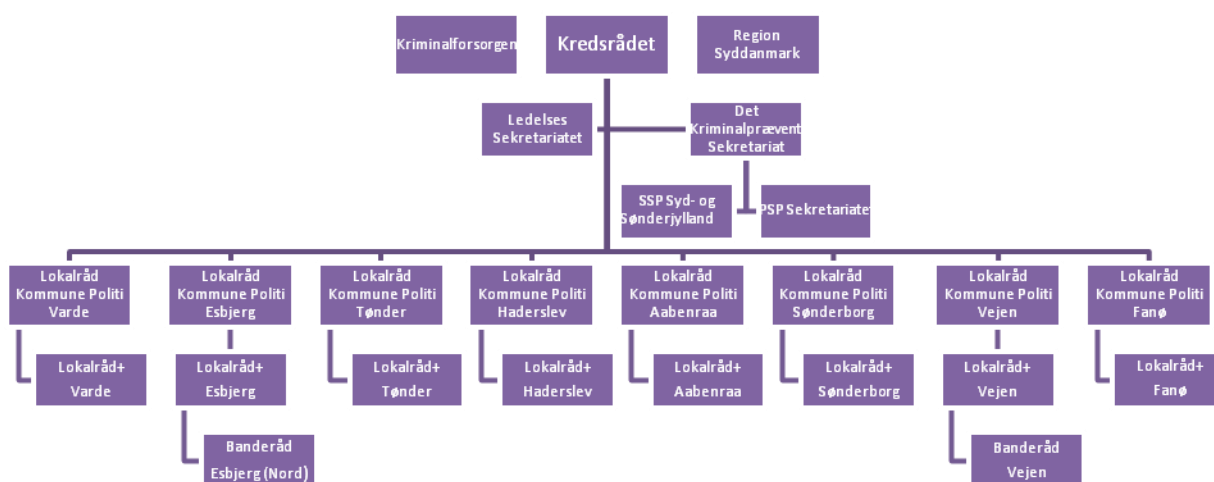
Kriminalforsorgen

Kredsrådet

Region Syddanmark

Ledelses Sekretariatet

Det Kriminalpræventive Sekretariat

SSP Syd- og Sønderjylland

PSP Sekretariatet

Lokalråd Kommune Politi Varde

Lokalråd+ Varde

Lokalråd Kommune Politi Esbjerg

Lokalråd+ Esbjerg

Banderåd Esbjerg (Nord)

Lokalråd Kommune Politi Tønder

Lokalråd+ Tønder

Lokalråd Kommune Politi Haderslev

Lokalråd+ Haderslev

Lokalråd Kommune Politi Aabenraa

Lokalråd+ Aabenraa

Lokalråd Kommune Politi Sønderborg

Lokalråd+ Sønderborg

Lokalråd Kommune Politi Vejen

Lokalråd+ Vejen

Banderåd Vejen

Lokalråd Kommune Politi Fanø

Lokalråd+ Fanø